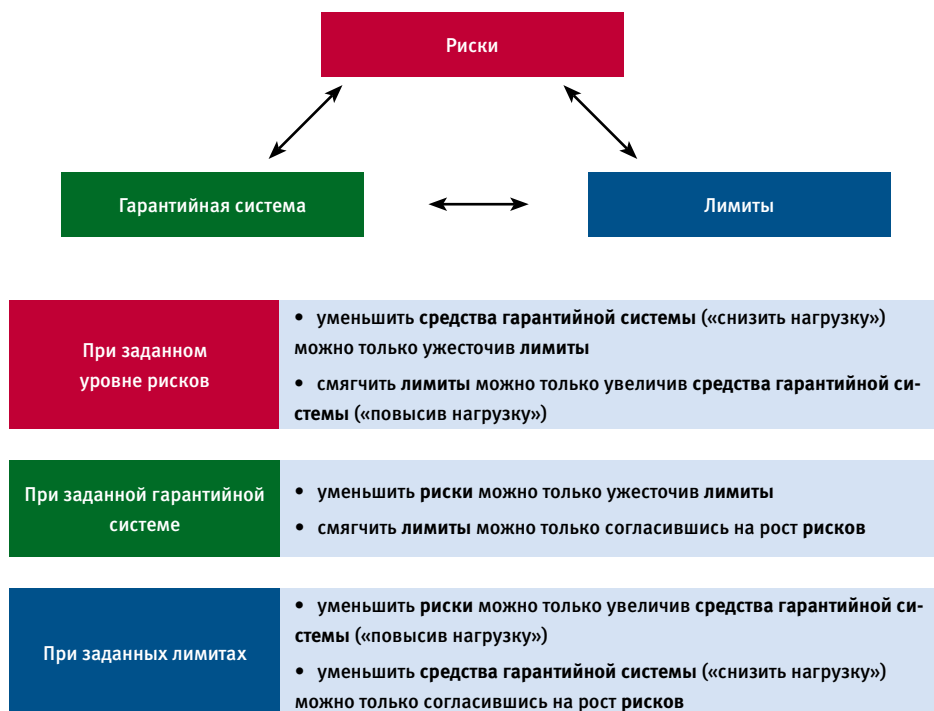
Риски

Гарантийная система

Лимиты

При заданном уровне рисков

• уменьшить средства гарантийной системы («снизить нагрузку») можно только ужесточив лимиты

• смягчить лимиты можно только увеличив средства гарантийной системы («повысив нагрузку»)

При заданной гарантийной системе

• уменьшить риски можно только ужесточив лимиты

• смягчить лимиты можно только согласившись на рост рисков

При заданных лимитах

• уменьшить риски можно только увеличив средства гарантийной системы («повысив нагрузку»)

• уменьшить средства гарантийной системы («снизить нагрузку») можно только согласившись на рост рисков